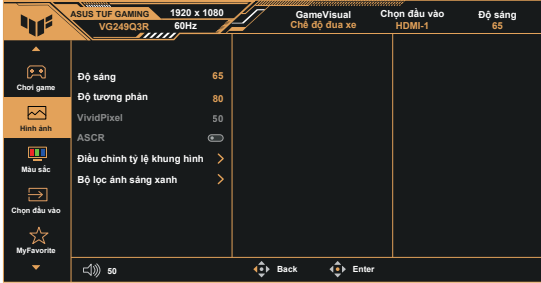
ASUS TUF GAMING
VG249Q3R
1920 x 1080
60Hz
GameVisual
Chế độ đua xe
Chọn đầu vào
HDMI-1
Độ sáng
65

Chơi game
Hình ảnh
Màu sắc
Chọn đầu vào
MyFavorite

Độ sáng 65
Độ tương phản 80
VividPixel 50
ASCR
Điều chỉnh tỷ lệ khung hình
Bộ lọc ánh sáng xanh

50
Back
Enter